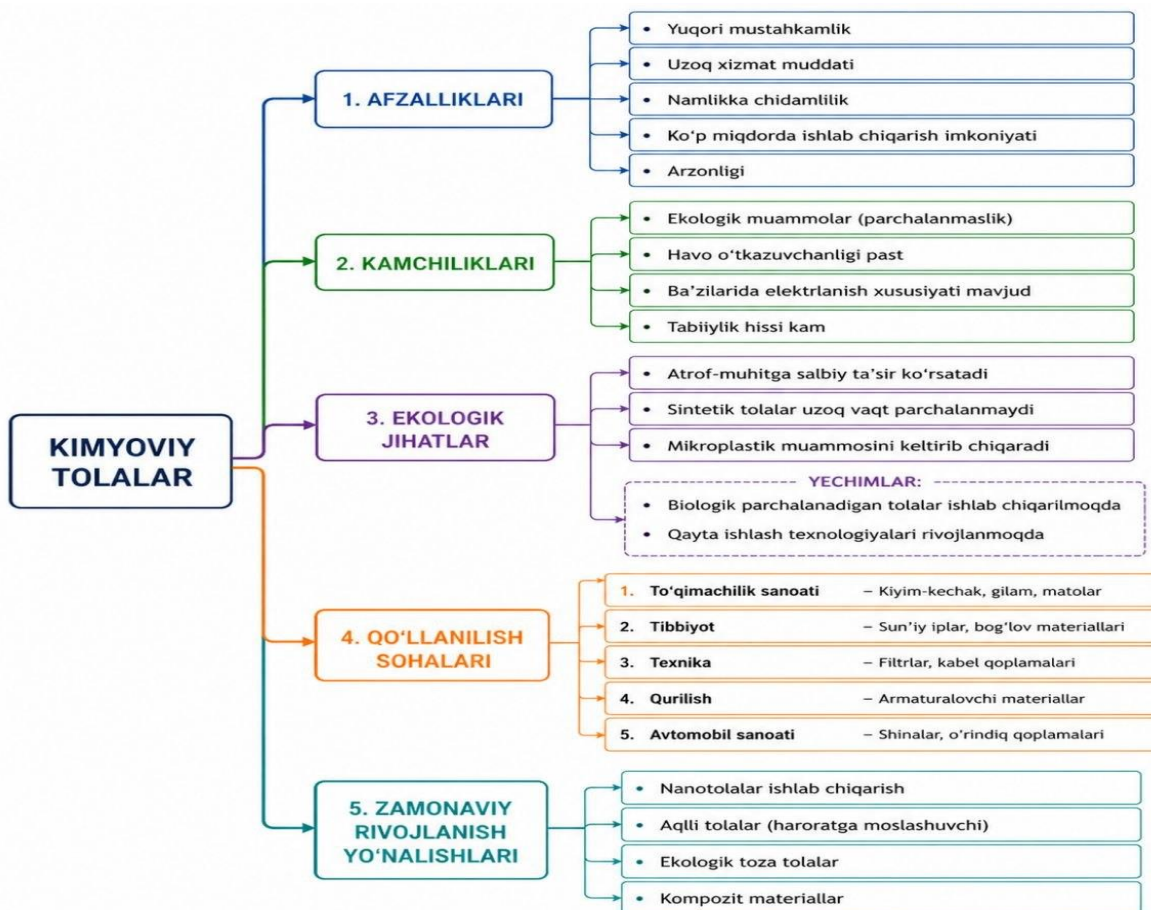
KIMYOVIY TOLALAR

1. AFZALLIKLARI
- Yuqori mustahkamlik
- Uzoq xizmat muddati
- Namlikka chidamlilik
- Ko'p miqdorda ishlab chiqarish imkoniyati
- Arzonligi

2. KAMCHILIKLARI
- Ekologik muammolar (parchalanmaslik)
- Havo o'tkazuvchanligi past
- Ba'zilarida elektrlanish xususiyati mavjud
- Tabiiylik hissi kam

3. EKOLOGIK JIHATLAR
- Atrof-muhitga salbiy ta'sir ko'rsatadi
- Sintetik tolalar uzoq vaqt parchalanmaydi
- Mikroplastik muammosini keltirib chiqaradi

YECHIMLAR:
- Biologik parchalanadigan tolalar ishlab chiqarilmoqda
- Qayta ishlash texnologiyalari rivojlanmoqda

4. QO'LLANILISH SOHALARI
1. To'qimachilik sanoati – Kiyim-kechak, gilam, matolar
2. Tibbiyot – Sun'iy iplar, bog'lov materiallari
3. Texnika – Filtrlar, kabel qoplamalari
4. Qurilish – Armaturalovchi materiallar
5. Avtomobil sanoati – Shinalar, o'rindiq qoplamalari

5. ZAMONAVIY RIVOJLANISH YO'NALISHLARI
- Nanotolalar ishlab chiqarish
- Aqlli tolalar (haroratga moslashuvchi)
- Ekologik toza tolalar
- Kompozit materiallar